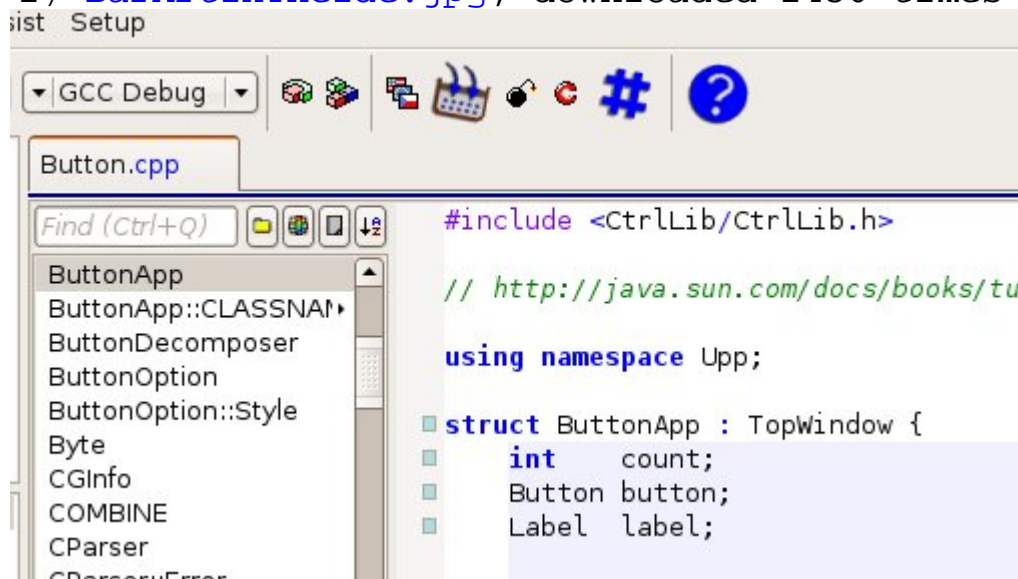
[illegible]
sist Setup

GCC Debug

Button.cpp

Find (Ctrl+Q)

ButtonApp
ButtonApp::CLASSNAM
ButtonDecomposer
ButtonOption
ButtonOption::Style
Byte
CGInfo
COMBINE
CParser
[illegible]

#include <CtrlLib/CtrlLib.h>

// http://java.sun.com/docs/books/tu

using namespace Upp;

struct ButtonApp : TopWindow {
    int     count;
    Button button;
    Label  label;